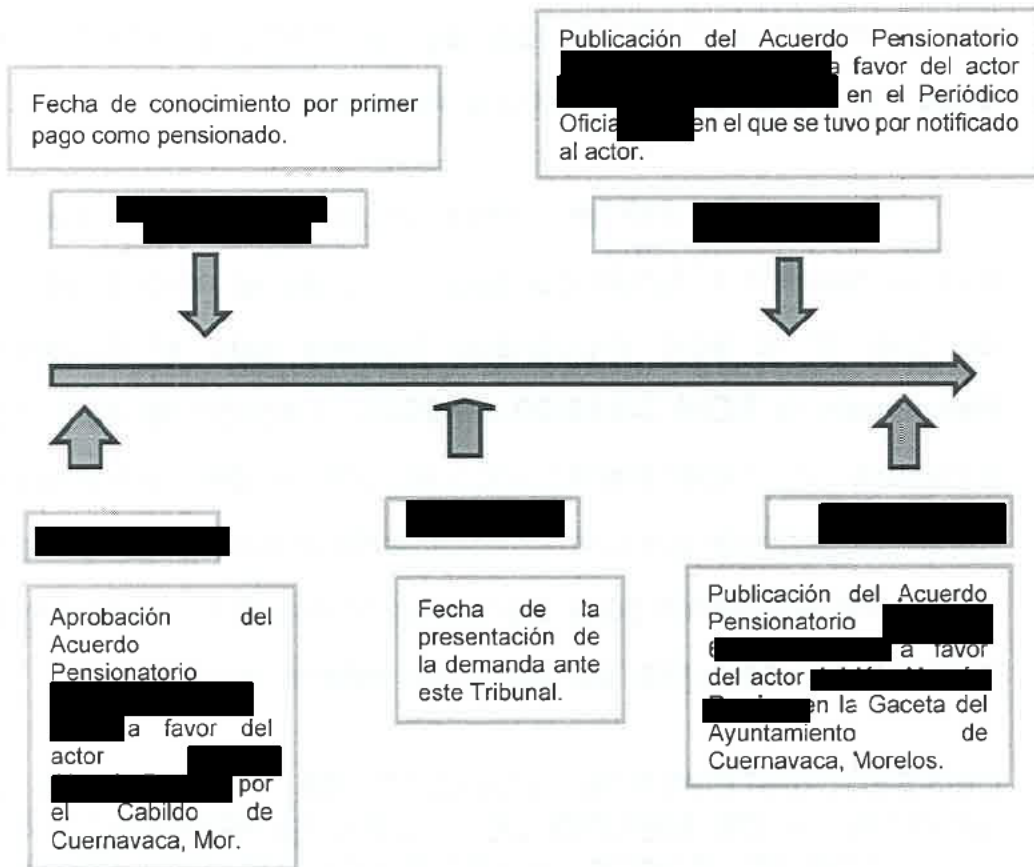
Fecha de conocimiento por primer pago como pensionado.

Publicación del Acuerdo Pensionatorio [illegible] a favor del actor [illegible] en el Periódico Oficial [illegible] en el que se tuvo por notificado al actor.

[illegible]

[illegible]

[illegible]

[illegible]

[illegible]

Aprobación del Acuerdo Pensionatorio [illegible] a favor del actor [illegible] por el Cabildo de Cuernavaca, Mor.

Fecha de la presentación de la demanda ante este Tribunal.

Publicación del Acuerdo Pensionatorio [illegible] a favor del actor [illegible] en la Gaceta del Ayuntamiento de Cuernavaca, Morelos.